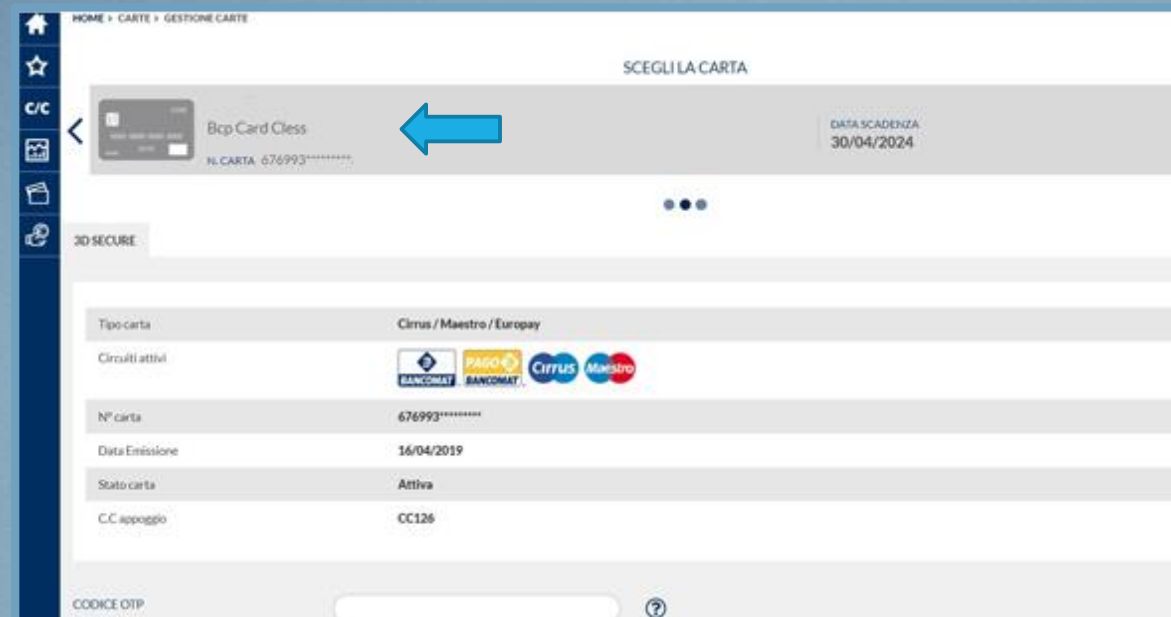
C/C

HOME > CARTE > GESTIONE CARTE

SCEGLI LA CARTA

Bcp Card Cless
N. CARTA 676993**********

DATA SCADENZA
30/04/2024

3D SECURE

| | |
|---|---|
| Tipo carta | Cirrus / Maestro / Europay |
| Circuiti attivi | BANCOMAT PAGO BANCOMAT Cirrus Maestro |
| N° carta | 676993********** |
| Data Emissione | 16/04/2019 |
| Stato carta | Attiva |
| C.C appoggio | CC126 |

CODICE OTP

?